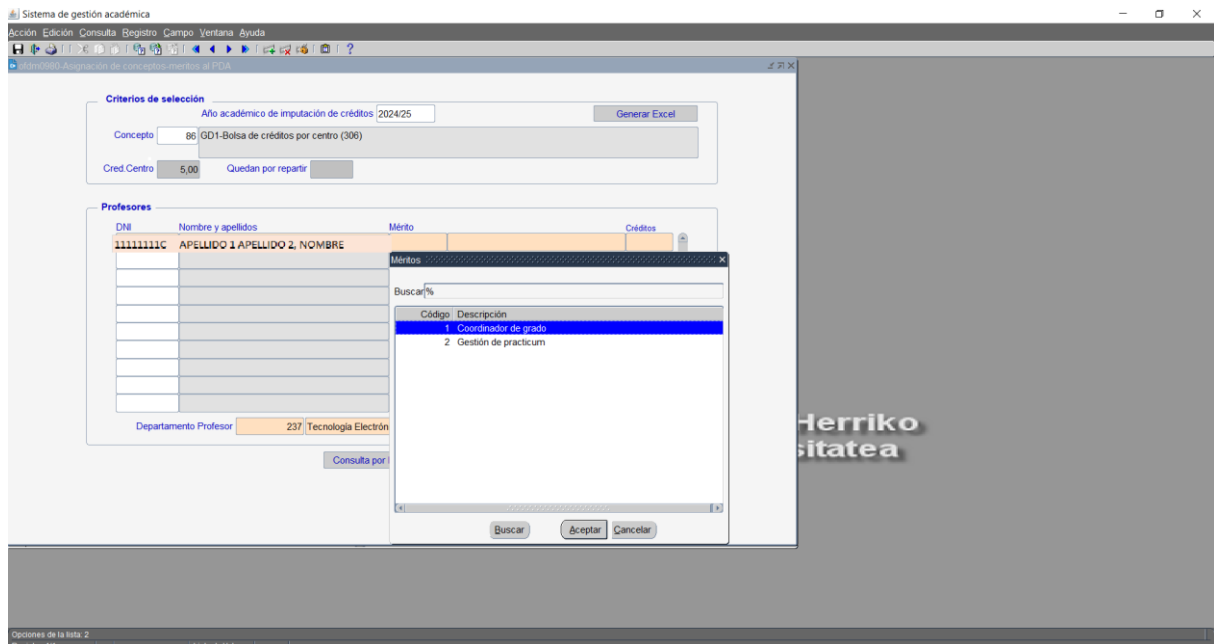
Sistema de gestión académica

Acción Edición Consulta Registro Campo Ventana Ayuda

pfdm0980-Asignación de conceptos-meritos al PDA

Criterios de selección

Año académico de imputación de créditos 2024/25

Generar Excel

Concepto 86 GD1-Bolsa de créditos por centro (306)

Cred.Centro 5,00 Quedan por repartir

Profesores

| DNI | Nombre y apellidos | Mérito | Créditos |
|---|---|---|---|
| 11111111C | APELLIDO 1 APELLIDO 2, NOMBRE | | |

Departamento Profesor 237 Tecnología Electrón

Consulta por

Méritos

Buscar %

| Código | Descripción |
|---|---|
| 1 | Coordinador de grado |
| 2 | Gestión de practicum |

Buscar Aceptar Cancelar

Herriko
sitatea

Opciones de la lista: 2